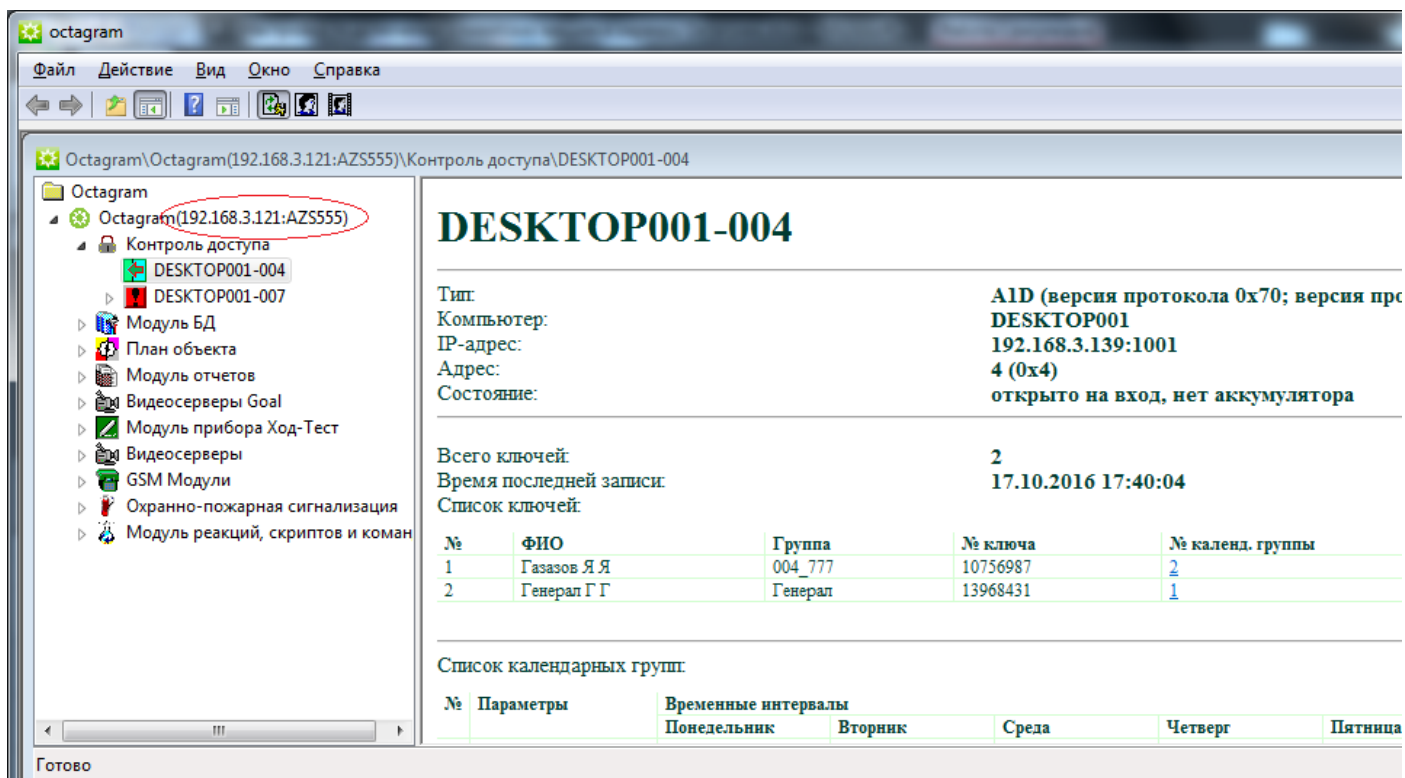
octagram

Файл Действие Вид Окно Справка

Octagram\Octagram(192.168.3.121:AZS555)\Контроль доступа\DESKTOP001-004

Octagram
Octagram(192.168.3.121:AZS555)
Контроль доступа
DESKTOP001-004
DESKTOP001-007
Модуль БД
План объекта
Модуль отчетов
Видеосерверы Goal
Модуль прибора Ход-Тест
Видеосерверы
GSM Модули
Охранно-пожарная сигнализация
Модуль реакций, скриптов и коман

DESKTOP001-004

Тип: A1D (версия протокола 0x70; версия про
Компьютер: DESKTOP001
IP-адрес: 192.168.3.139:1001
Адрес: 4 (0x4)
Состояние: открыто на вход, нет аккумулятора

Всего ключей: 2
Время последней записи: 17.10.2016 17:40:04
Список ключей:

| № | ФИО | Группа | № ключа | № календ. группы |
|---|---|---|---|---|
| 1 | Газазов Я Я | 004_777 | 10756987 | 2 |
| 2 | Генерал Г Г | Генерал | 13968431 | 1 |

Список календарных групп:

| № | Параметры | Временные интервалы | | | | |
|---|---|---|---|---|---|---|
| | | Понедельник | Вторник | Среда | Четверг | Пятница |

Готово